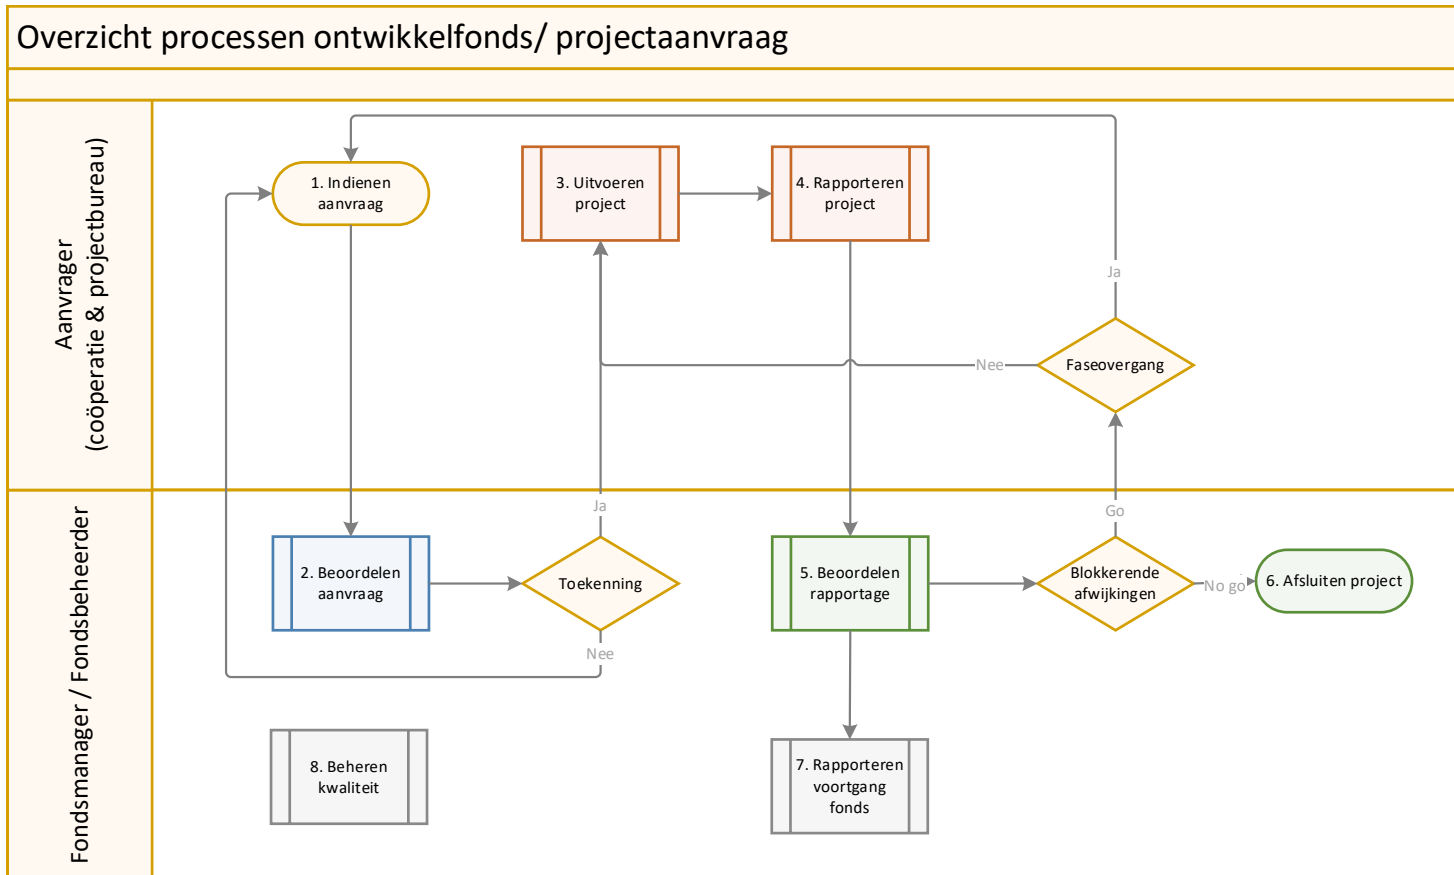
Overzicht processen ontwikkelfonds/ projectaanvraag

Aanvrager
(coöperatie & projectbureau)

1. Indienen aanvraag

3. Uitvoeren project

4. Rapporteren project

Ja

Nee

Faseovergang

Fondsmanager / Fondsbeheerder

Ja

2. Beoordelen aanvraag

Toekenning

Nee

5. Beoordelen rapportage

Go

Blokkerende afwijkingen

No go

6. Afsluiten project

8. Beheren kwaliteit

7. Rapporteren voortgang fonds